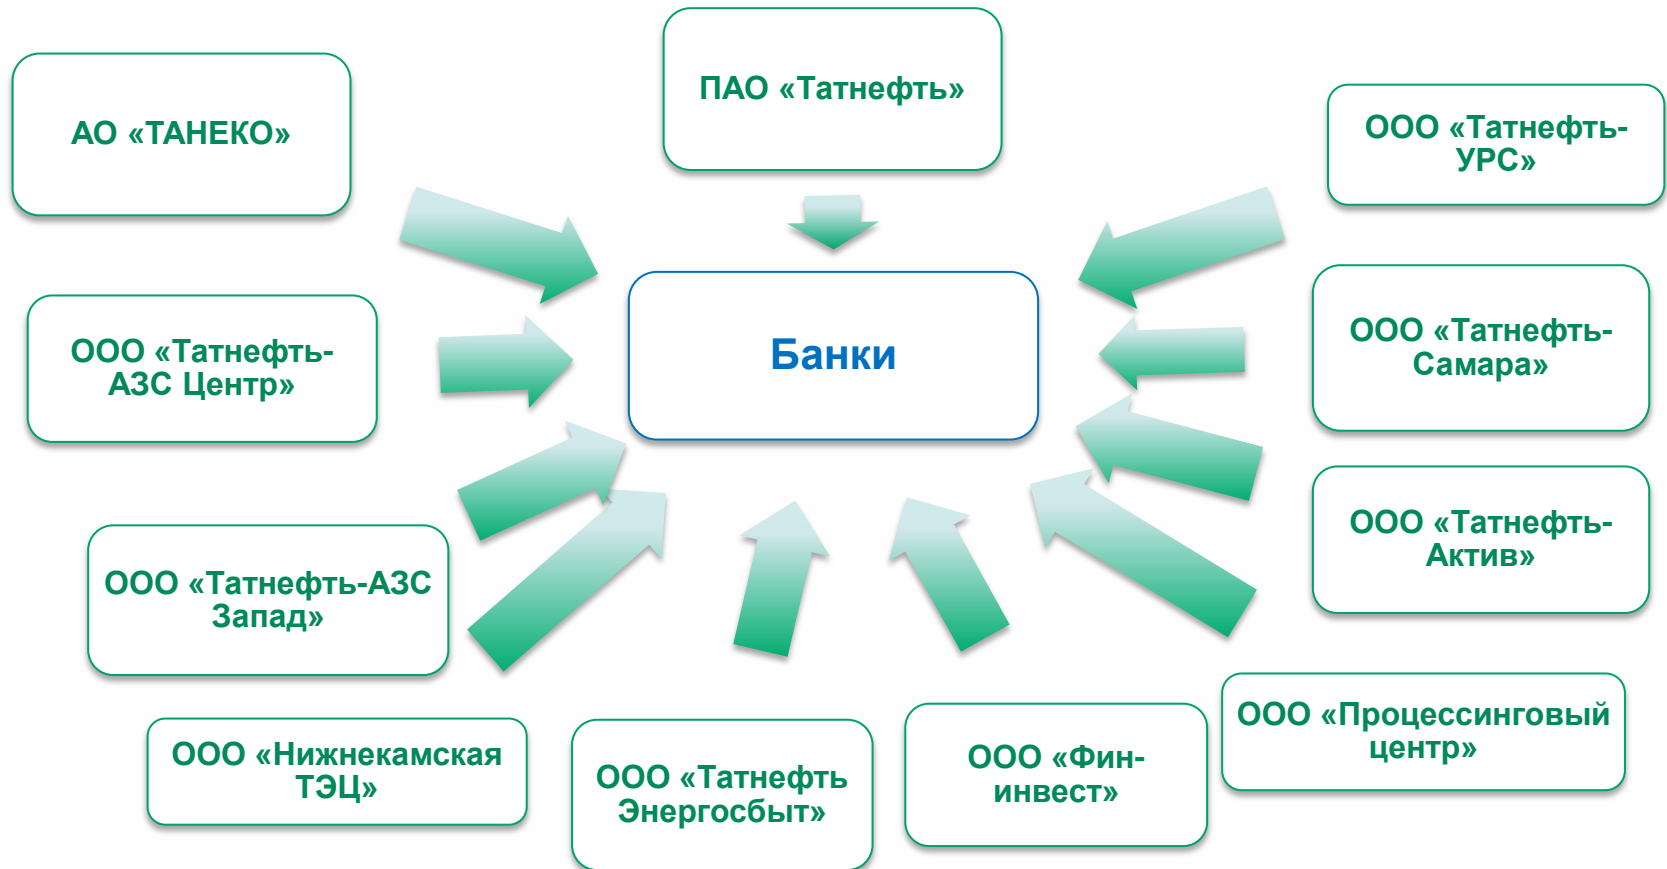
ПАО «Татнефть»

АО «ТАНЕКО»

ООО «Татнефть-УРС»

Банки

ООО «Татнефть-АЗС Центр»

ООО «Татнефть-Самара»

ООО «Татнефть-Актив»

ООО «Татнефть-АЗС Запад»

ООО «Нижнекамская ТЭЦ»

ООО «Татнефть Энергосбыт»

ООО «Фин-инвест»

ООО «Процессинговый центр»